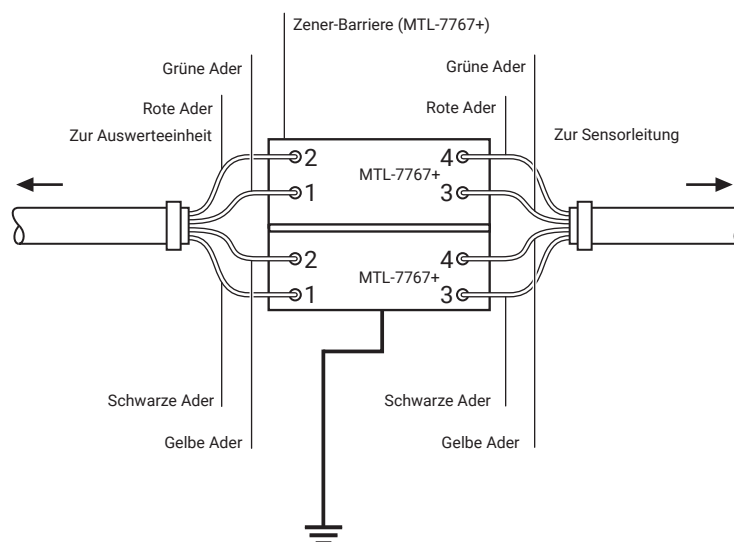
Zener-Barriere (MTL-7767+)

Grüne Ader

Rote Ader

Zur Auswerteeinheit

Grüne Ader

Rote Ader

Zur Sensorleitung

2

1

MTL-7767+

4

3

2

1

MTL-7767+

4

3

Schwarze Ader

Gelbe Ader

Schwarze Ader

Gelbe Ader